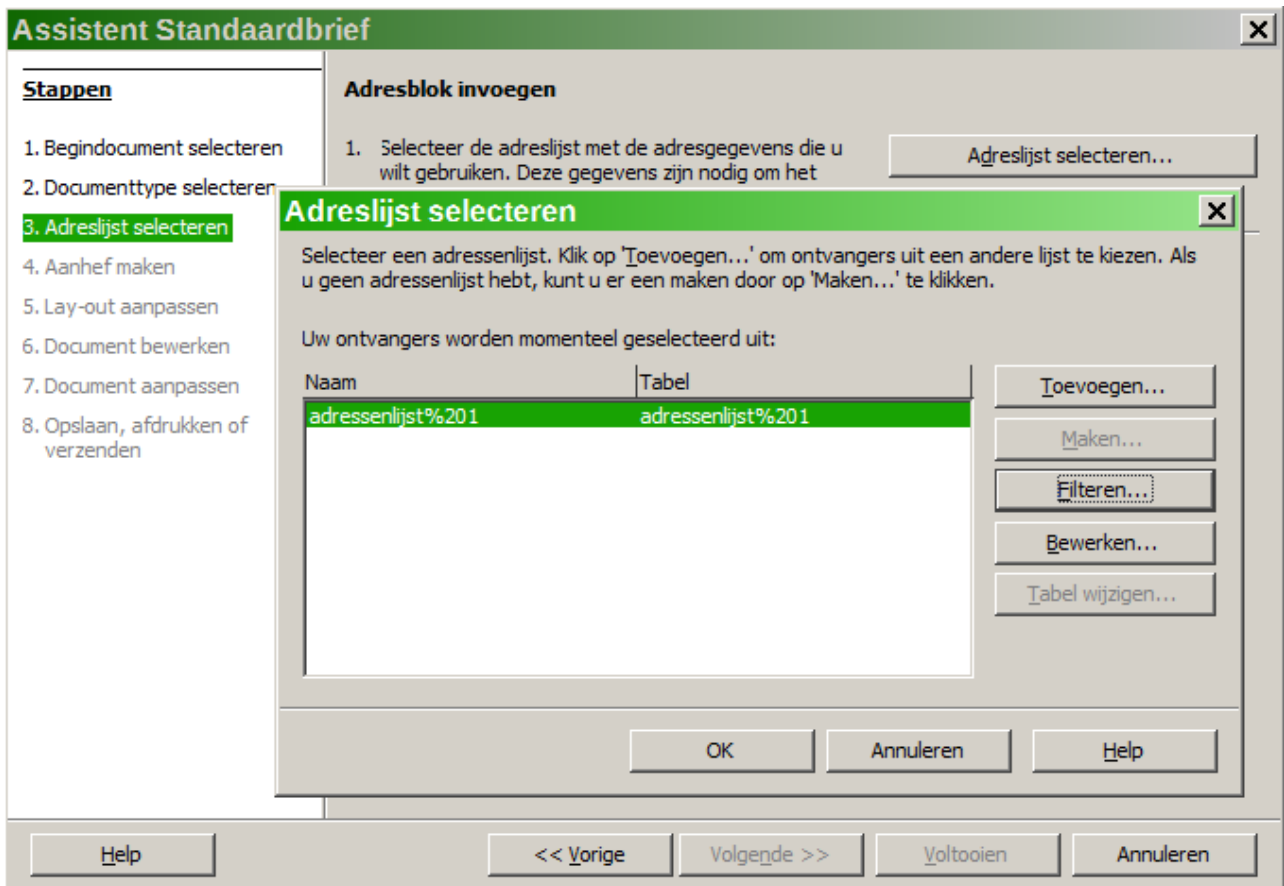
Assistent Standaardbrief

Stappen

1. Begindocument selecteren
2. Documenttype selecteren
3. Adreslijst selecteren
4. Aanhef maken
5. Lay-out aanpassen
6. Document bewerken
7. Document aanpassen
8. Opslaan, afdrukken of verzenden

Adresblok invoegen

1. Selecteer de adreslijst met de adresgegevens die u wilt gebruiken. Deze gegevens zijn nodig om het

Adreslijst selecteren...

Adreslijst selecteren

Selecteer een adressenlijst. Klik op 'Toevoegen...' om ontvangers uit een andere lijst te kiezen. Als u geen adressenlijst hebt, kunt u er een maken door op 'Maken...' te klikken.

Uw ontvangers worden momenteel geselecteerd uit:

| Naam | Tabel |
|---|---|
| adressenlijst%201 | adressenlijst%201 |

Toevoegen...
Maken...
Filteren...
Bewerken...
Tabel wijzigen...

OK
Annuleren
Help

Help
<< Vorige
Volgende >>
Voltooien
Annuleren